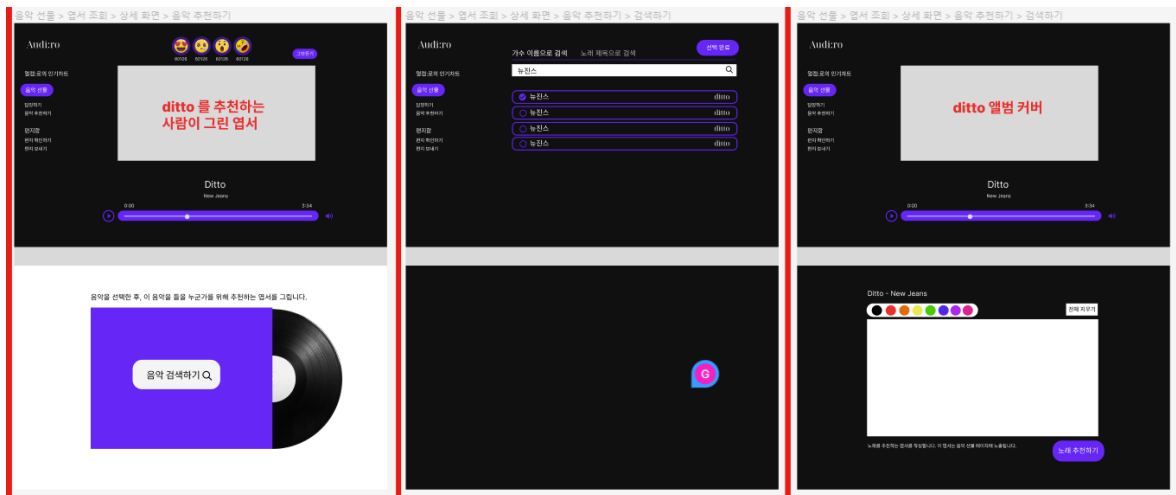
음악 선물 > 엽서 조회 > 상세 화면 > 음악 추천하기

Audi:ro

00108 00109 00108 00108

기록하기

철컹.로의 인기차트

음악 선물

답장하기

음악 추천하기

편지함

편지 확인하기

편지 보내기

ditto 를 추천하는 사람이 그린 엽서

Ditto

New Jeans

0:00

3:34

음악을 선택한 후, 이 음악을 들을 누군가를 위해 추천하는 엽서를 그립니다.

음악 검색하기

음악 선물 > 엽서 조회 > 상세 화면 > 음악 추천하기 > 검색하기

Audi:ro

가수 이름으로 검색

노래 제목으로 검색

선택 완료

철컹.로의 인기차트

음악 선물

답장하기

음악 추천하기

편지함

편지 확인하기

편지 보내기

뉴진스

뉴진스 ditto

뉴진스 ditto

뉴진스 ditto

뉴진스 ditto

G

음악 선물 > 엽서 조회 > 상세 화면 > 음악 추천하기 > 검색하기

Audi:ro

철컹.로의 인기차트

음악 선물

답장하기

음악 추천하기

편지함

편지 확인하기

편지 보내기

ditto 앨범 커버

Ditto

New Jeans

0:00

3:34

Ditto - New Jeans

전체 지우기

노래를 추천하는 엽서를 작성합니다. 이 엽서는 음악 선물 페이지에 노출됩니다.

노래 추천하기